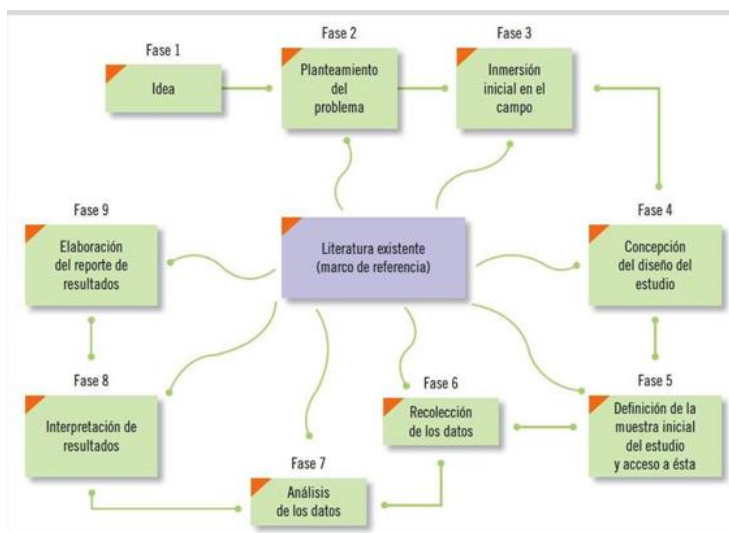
Fase 1
Idea

Fase 2
Planteamiento del problema

Fase 3
Inmersión inicial en el campo

Fase 9
Elaboración del reporte de resultados

Literatura existente (marco de referencia)

Fase 4
Concepción del diseño del estudio

Fase 8
Interpretación de resultados

Fase 6
Recolección de los datos

Fase 5
Definición de la muestra inicial del estudio y acceso a ésta

Fase 7
Análisis de los datos